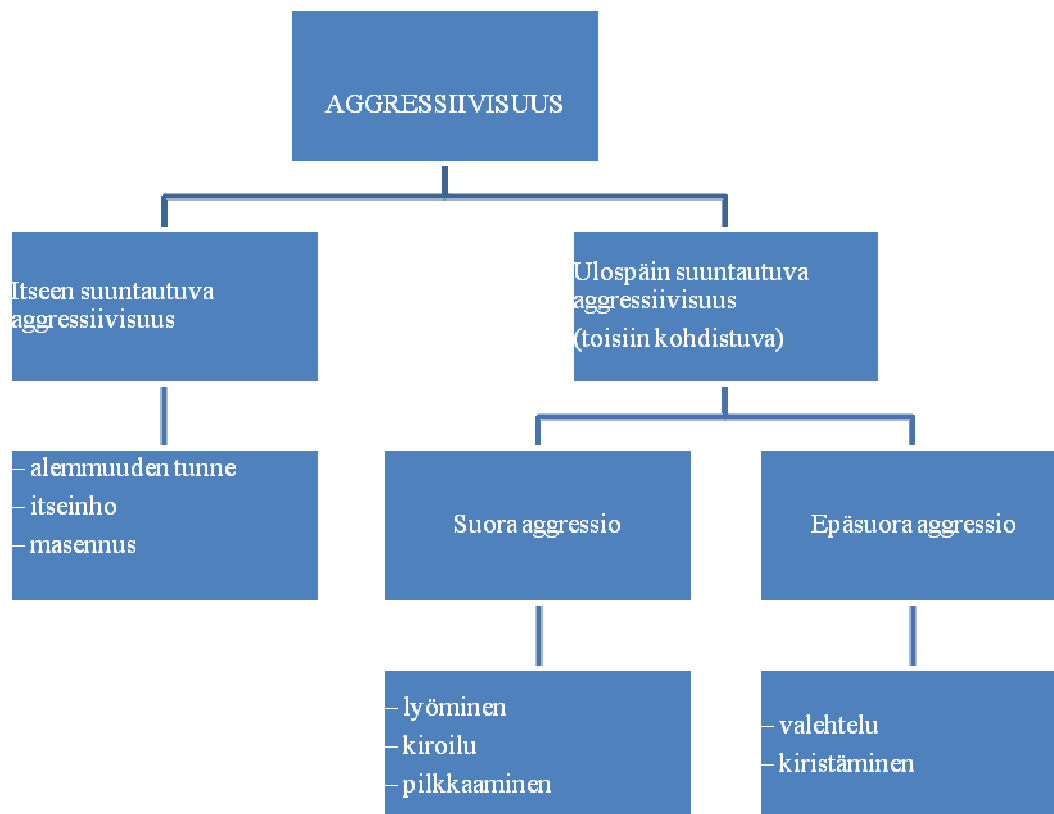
AGGRESSIIVISUUS

Itseen suuntautuva aggressiivisuus

Ulospäin suuntautuva aggressiivisuus (toisiin kohdistuva)

– alemmuuden tunne
– itseinho
– masennus

Suora aggressio

Epäsuora aggressio

– lyöminen
– kiroilu
– pilkkaaminen

– valehtelu
– kiristäminen